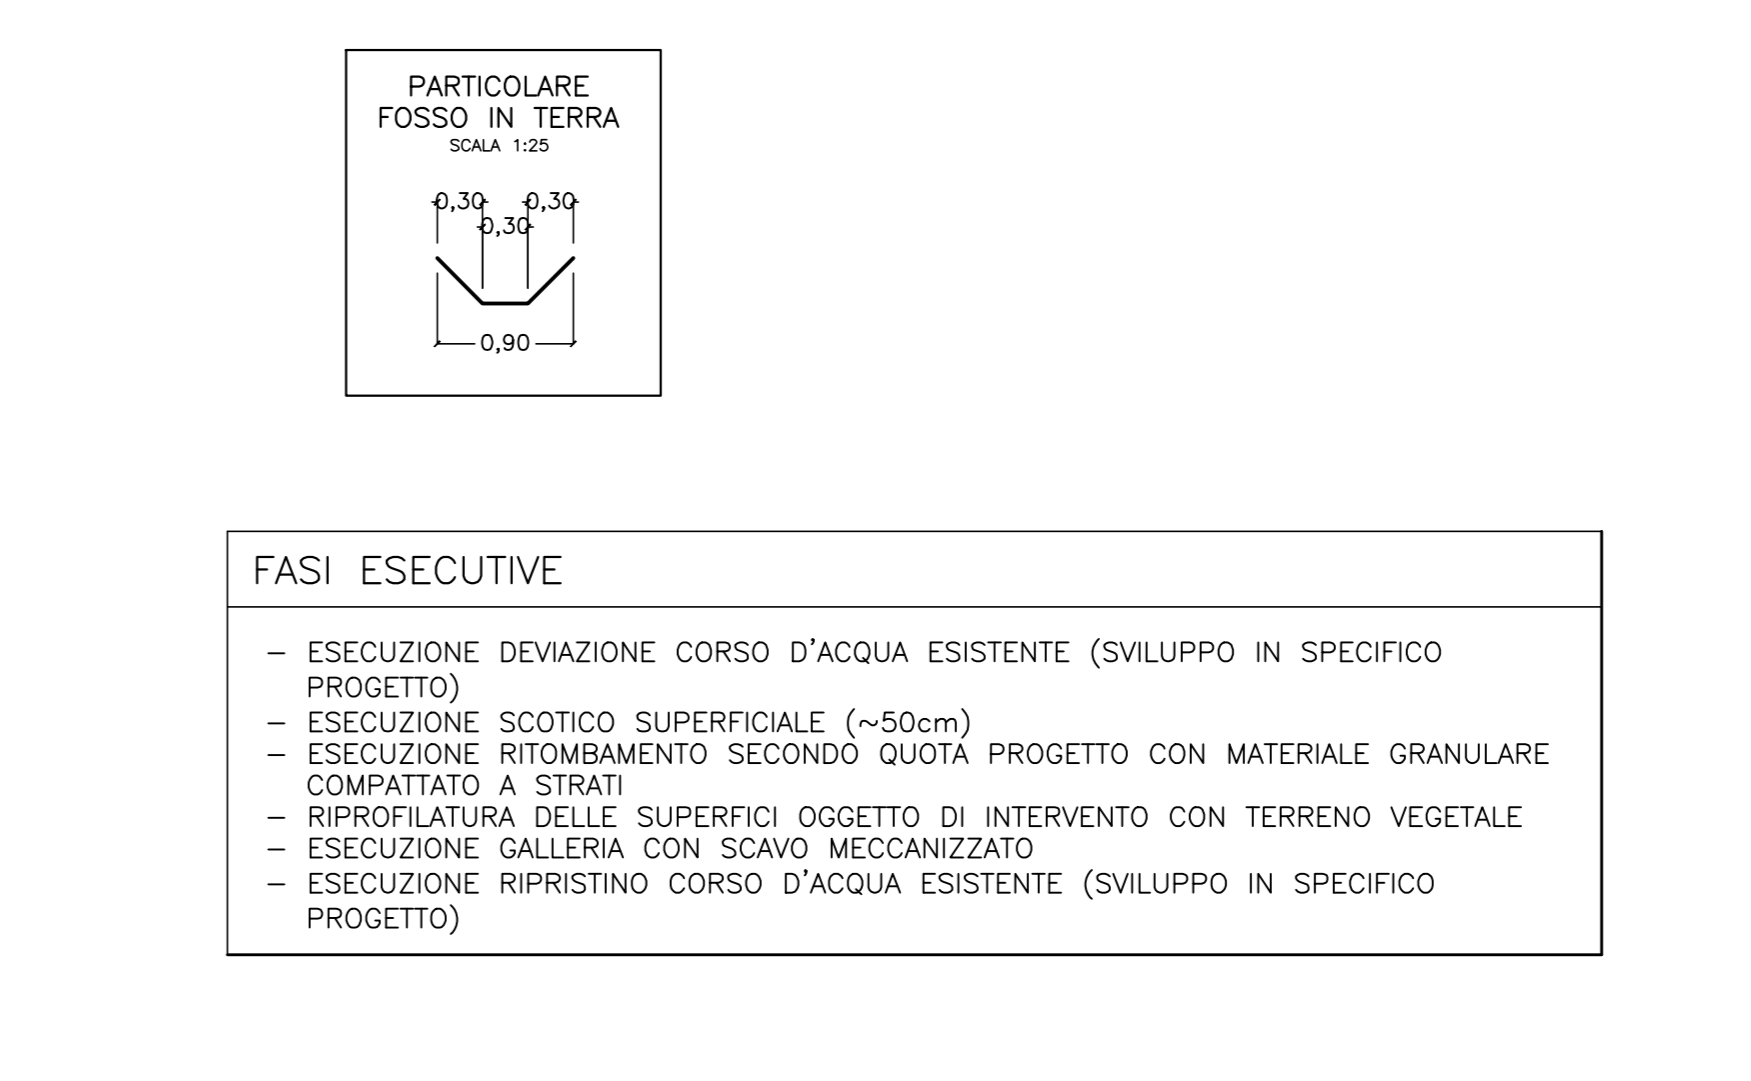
PARTICOLARE
FOSSO IN TERRA
SCALA 1:25

0,30 0,30
0,30

0,90

FASI ESECUTIVE

– ESECUZIONE DEVIAZIONE CORSO D'ACQUA ESISTENTE (SVILUPPO IN SPECIFICO PROGETTO)
– ESECUZIONE SCOTICO SUPERFICIALE (~50cm)
– ESECUZIONE RITOMBAMENTO SECONDO QUOTA PROGETTO CON MATERIALE GRANULARE COMPATTATO A STRATI
– RIPROFILATURA DELLE SUPERFICI OGGETTO DI INTERVENTO CON TERRENO VEGETALE
– ESECUZIONE GALLERIA CON SCAVO MECCANIZZATO
– ESECUZIONE RIPRISTINO CORSO D'ACQUA ESISTENTE (SVILUPPO IN SPECIFICO PROGETTO)